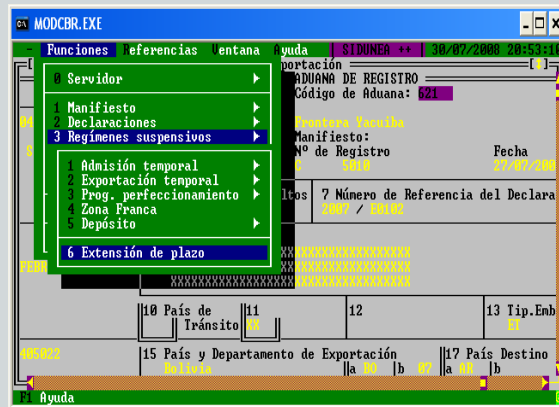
MODCBR.EXE
- Funciones Referencias Ventana Ayuda | SIDUNEA ++ | 30/07/2008 20:53:10
portación
ADUANA DE REGISTRO
Código de Aduana: 621
0 Servidor
1 Manifiesto
2 Declaraciones
3 Regímenes suspensivos
Frontera Yacuiba
Manifiesto:
Nº de Registro
C 5010
Fecha
27/07/200
1 Admisión temporal
2 Exportación temporal
3 Prog. perfeccionamiento
4 Zona Franca
5 Depósito
ltos
7 Número de Referencia del Declara
2007 / E0102
6 Extensión de plazo
FEBR
XXXXXXXXXXXXXXXXXXXXXXX
XXXXXXXXXXXXXXXXXXXXXXX
XXXXXXXXXXXXXXXXXXXXXXX
10 País de Tránsito
11 XX
12
13 Tip.Emb
E1
405022
15 País y Departamento de Exportación
Bolivia
a BO b 07
17 País Destino
a AR b
F1 Ayuda